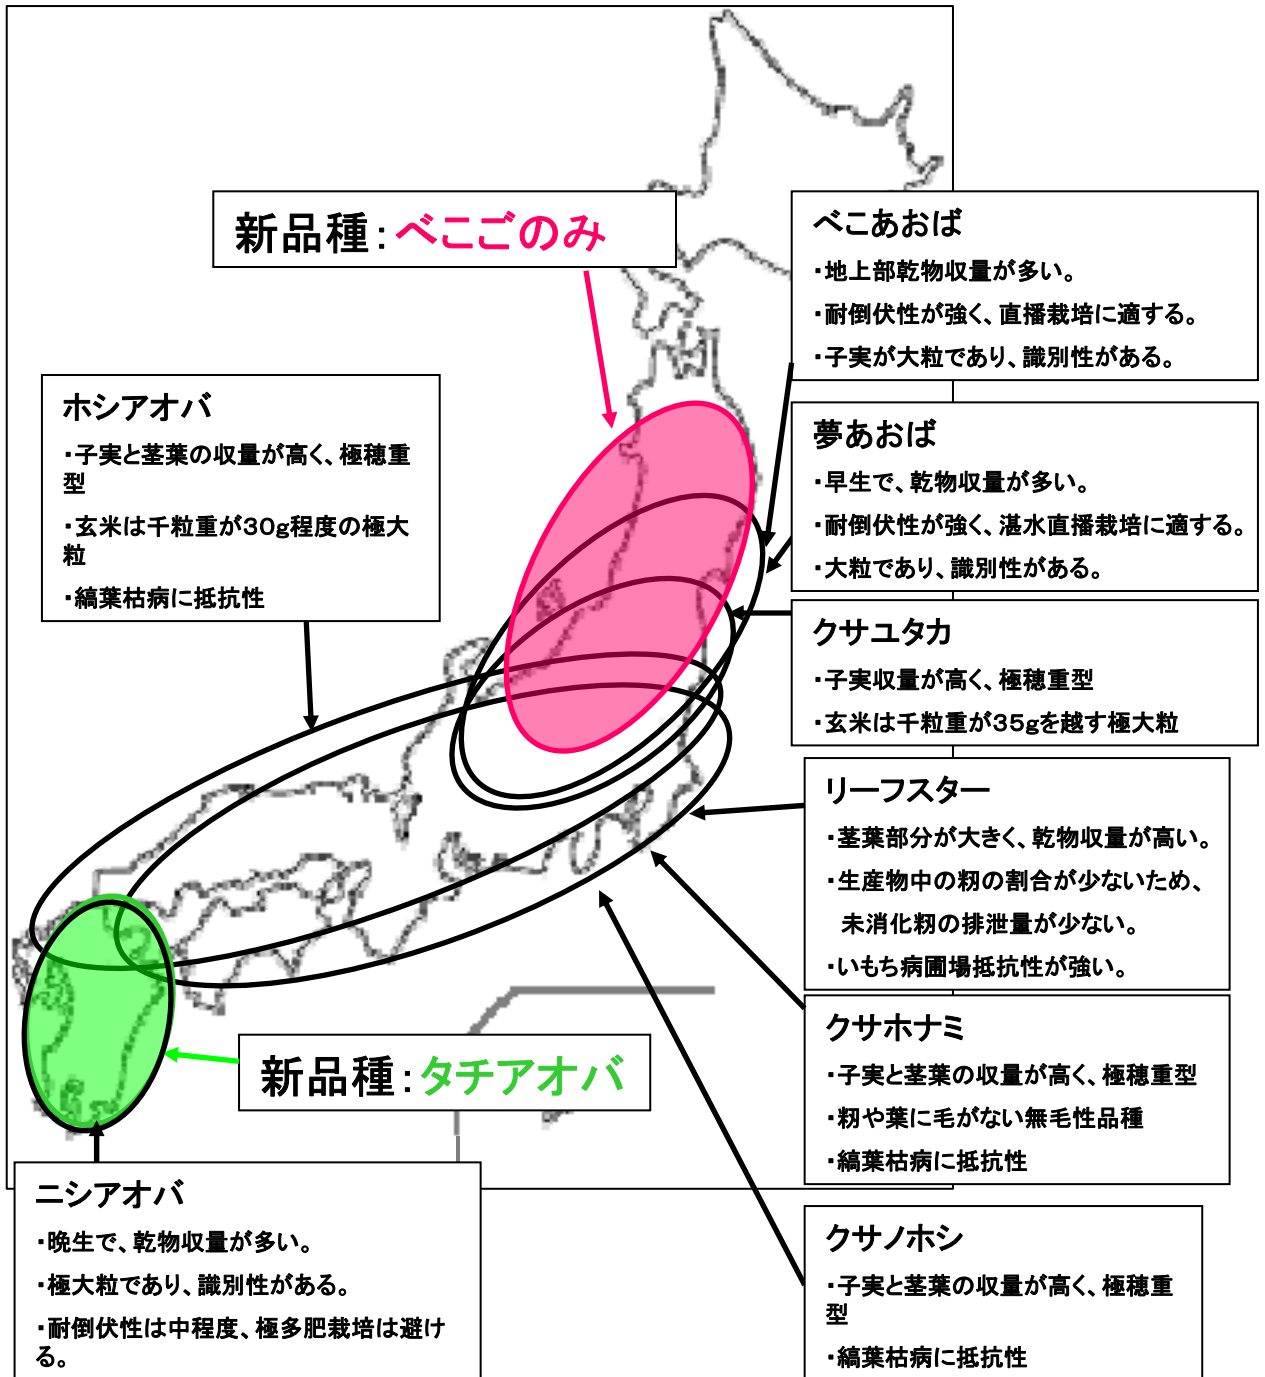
新品種：べこごのみ

べこあおば
・地上部乾物収量が多い。
・耐倒伏性が強く、直播栽培に適する。
・子実が大粒であり、識別性がある。

ホシアオバ
・子実と茎葉の収量が高く、極穂重型
・玄米は千粒重が30g程度の極大粒
・縞葉枯病に抵抗性

夢あおば
・早生で、乾物収量が多い。
・耐倒伏性が強く、湛水直播栽培に適する。
・大粒であり、識別性がある。

クサユタカ
・子実収量が高く、極穂重型
・玄米は千粒重が35gを越す極大粒

リーフスター
・茎葉部分が大きく、乾物収量が高い。
・生産物中の籾の割合が少ないため、未消化籾の排泄量が少ない。
・いもち病圃場抵抗性が強い。

クサホナミ
・子実と茎葉の収量が高く、極穂重型
・籾や葉に毛がない無毛性品種
・縞葉枯病に抵抗性

新品種：タチアオバ

ニシアオバ
・晩生で、乾物収量が多い。
・極大粒であり、識別性がある。
・耐倒伏性は中程度、極多肥栽培は避ける。

クサノホシ
・子実と茎葉の収量が高く、極穂重型
・縞葉枯病に抵抗性